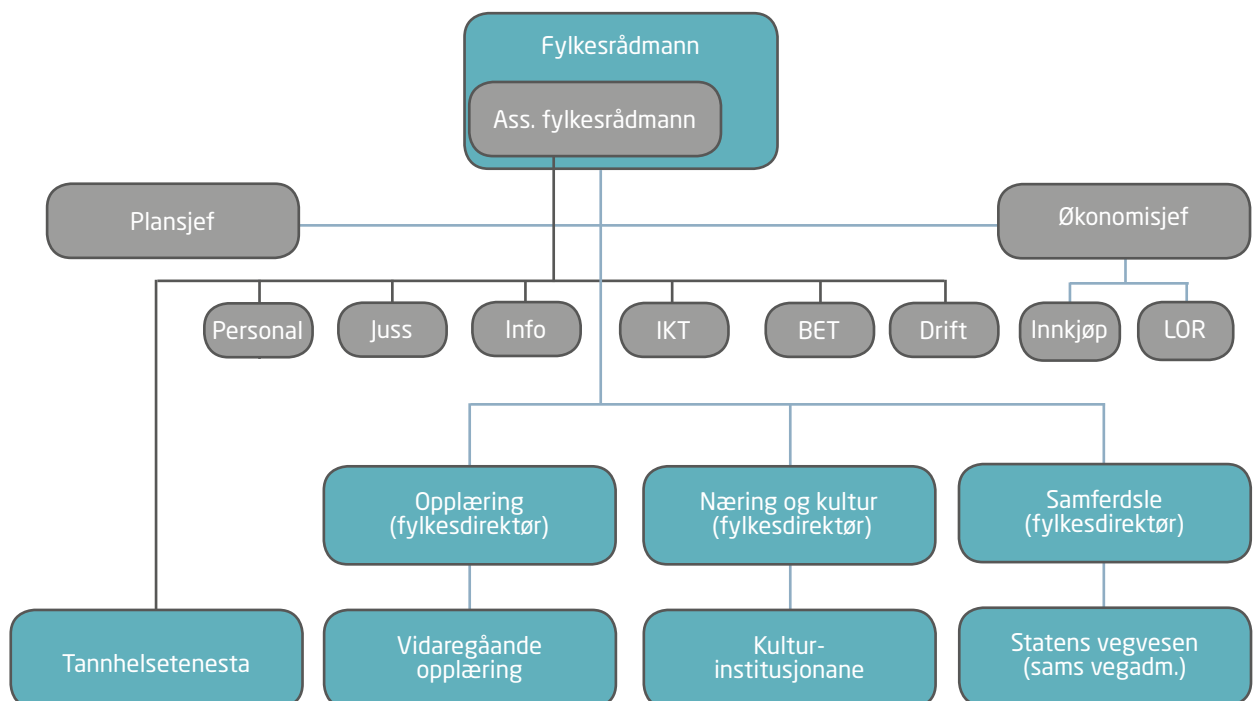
Fylkesrådmann

Ass. fylkesrådmann

Plansjef

Økonomisjef

Personal

Juss

Info

IKT

BET

Drift

Innkjøp

LOR

Opplæring (fylkesdirektør)

Næring og kultur (fylkesdirektør)

Samferdsle (fylkesdirektør)

Tannhelsetenesta

Vidaregåande opplæring

Kultur-institusjonane

Statens vegvesen (sams vegadm.)